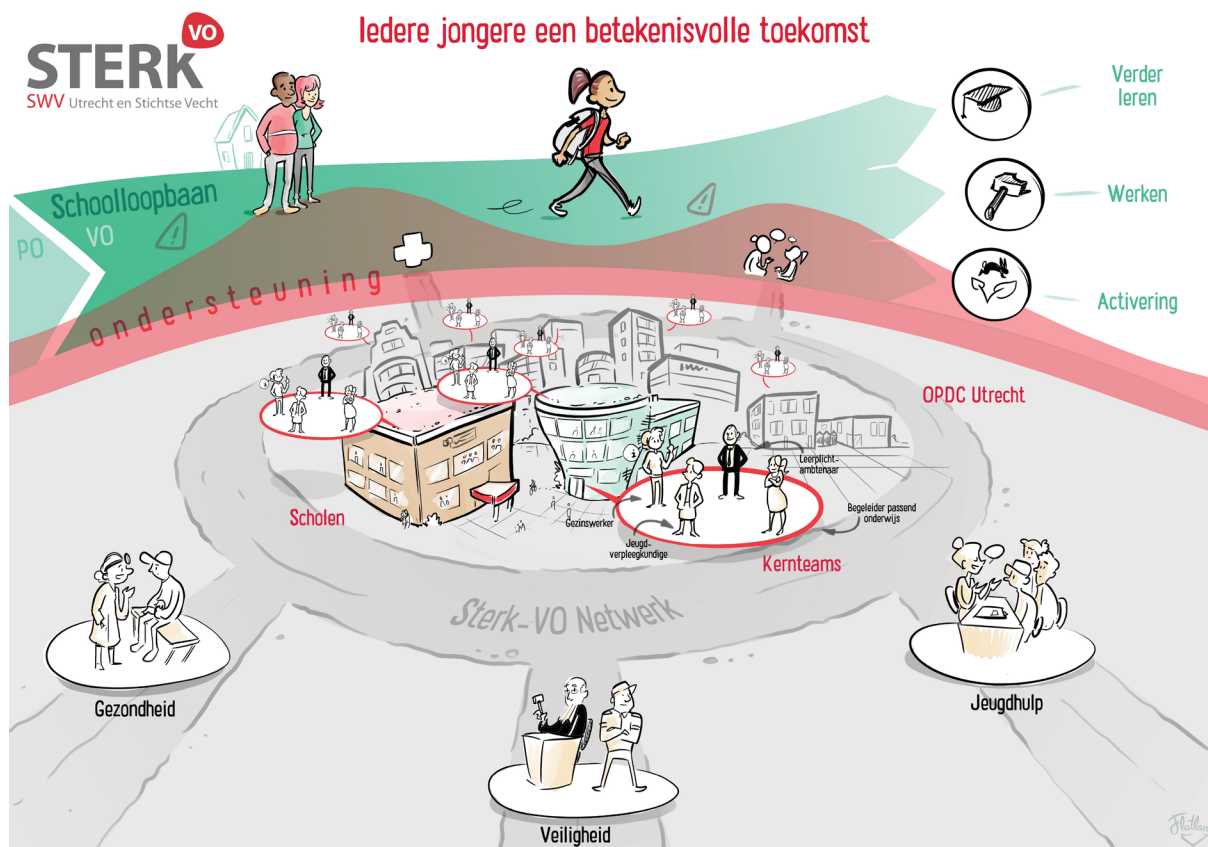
STERK VO
SWV Utrecht en Stichtse Vecht

Iedere jongere een betekenisvolle toekomst

Verder leren

Werken

Activering

Schoolloopbaan

PO

VO

ondersteuning

OPDC Utrecht

Leerplicht-ambtenaar

Begeleider passend onderwijs

Scholen

Gezinswerker

Jeugd-verpleegkundige

Kernteams

Sterk-VO Netwerk

Gezondheid

Jeugdhulp

Veiligheid

Flatlan